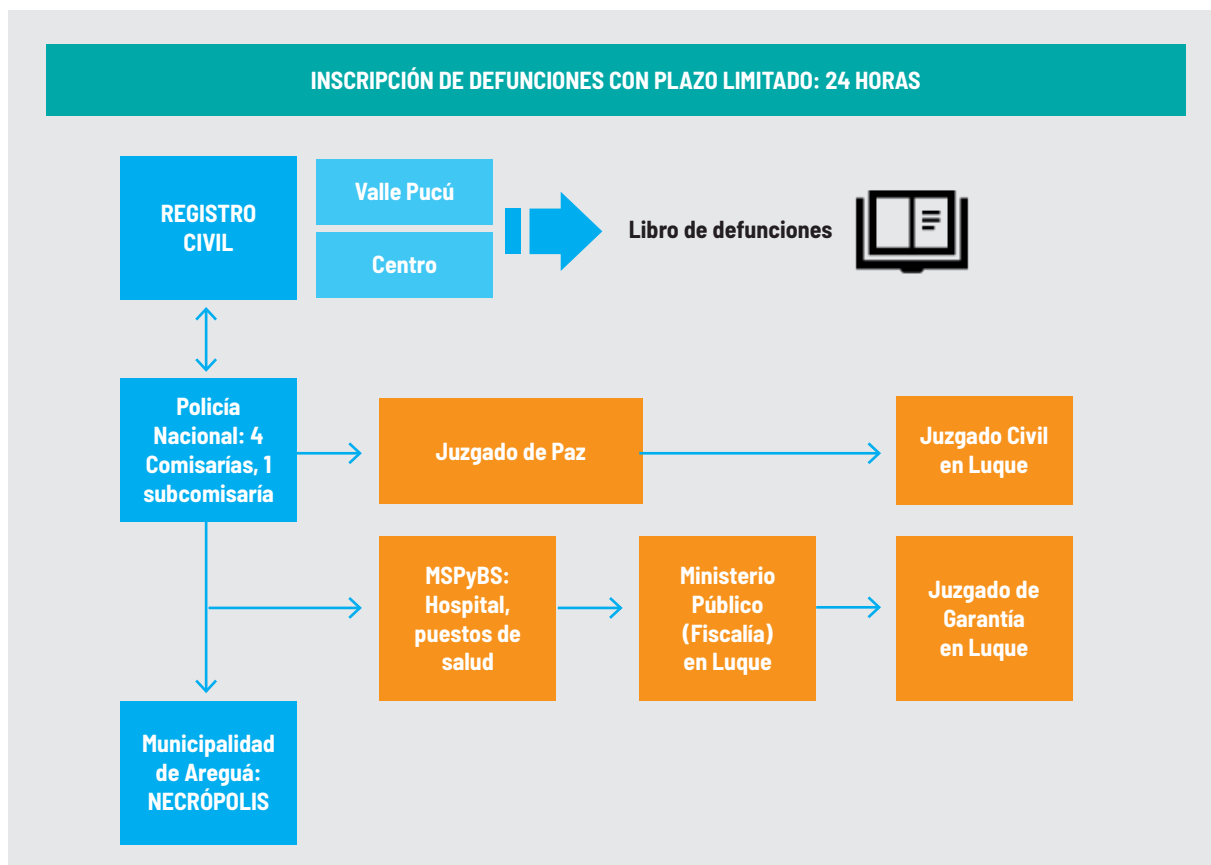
INSCRIPCIÓN DE DEFUNCIONES CON PLAZO LIMITADO: 24 HORAS

REGISTRO CIVIL

Valle Pucú

Centro

Libro de defunciones

Policía Nacional: 4 Comisarías, 1 subcomisaría

Juzgado de Paz

Juzgado Civil en Luque

MSPyBS: Hospital, puestos de salud

Ministerio Público (Fiscalía) en Luque

Juzgado de Garantía en Luque

Municipalidad de Areguá: NECRÓPOLIS